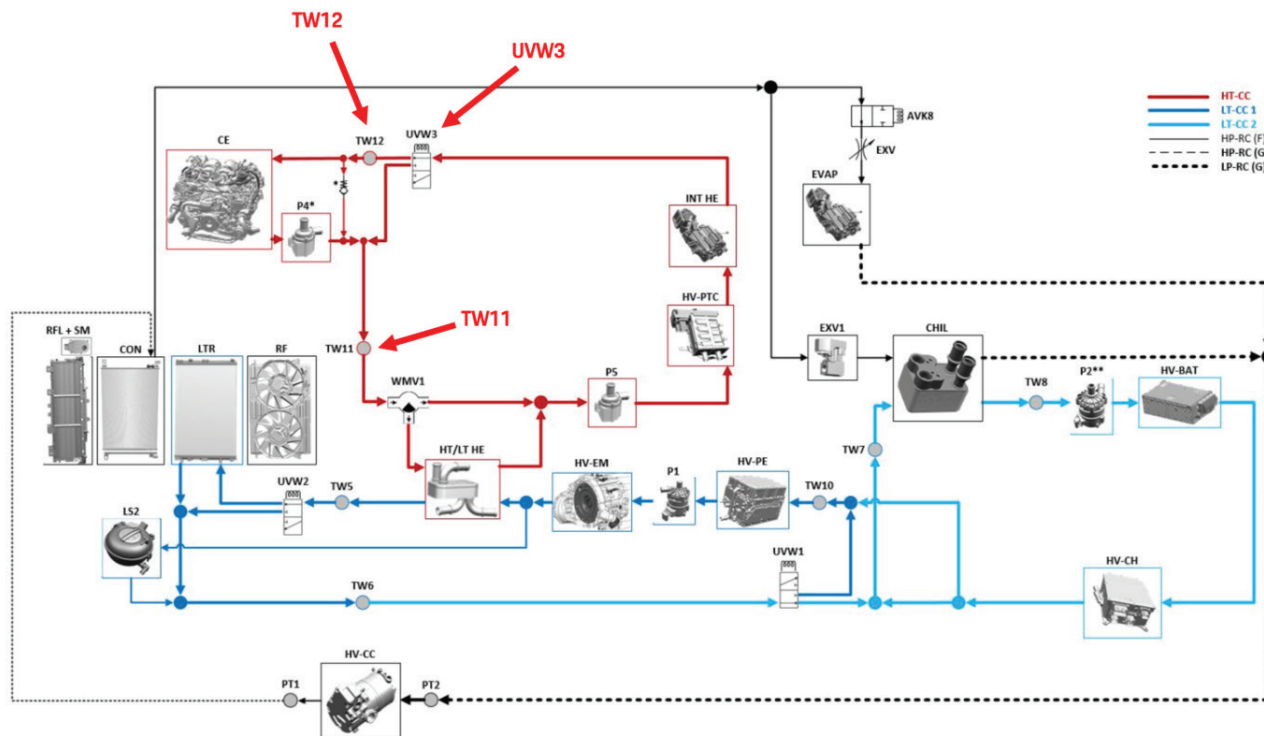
TW12
UVW3
HT-CC
LT-CC 1
LT-CC 2
HP-RC (F)
HP-RC (G)
LP-RC (G)
AVK8
EXV
EVAP
CE
TW12
UVW3
*
P4*
INT HE
HV-PTC
TW11
TW11
RFL + SM
CON
LTR
RF
WMV1
P5
EXV1
CHIL
TW8
P2**
HV-BAT
TW7
HT/LT HE
HV-EM
P1
HV-PE
TW10
UVW2
TW5
LS2
UVW1
TW6
HV-CH
HV-CC
PT1
PT2